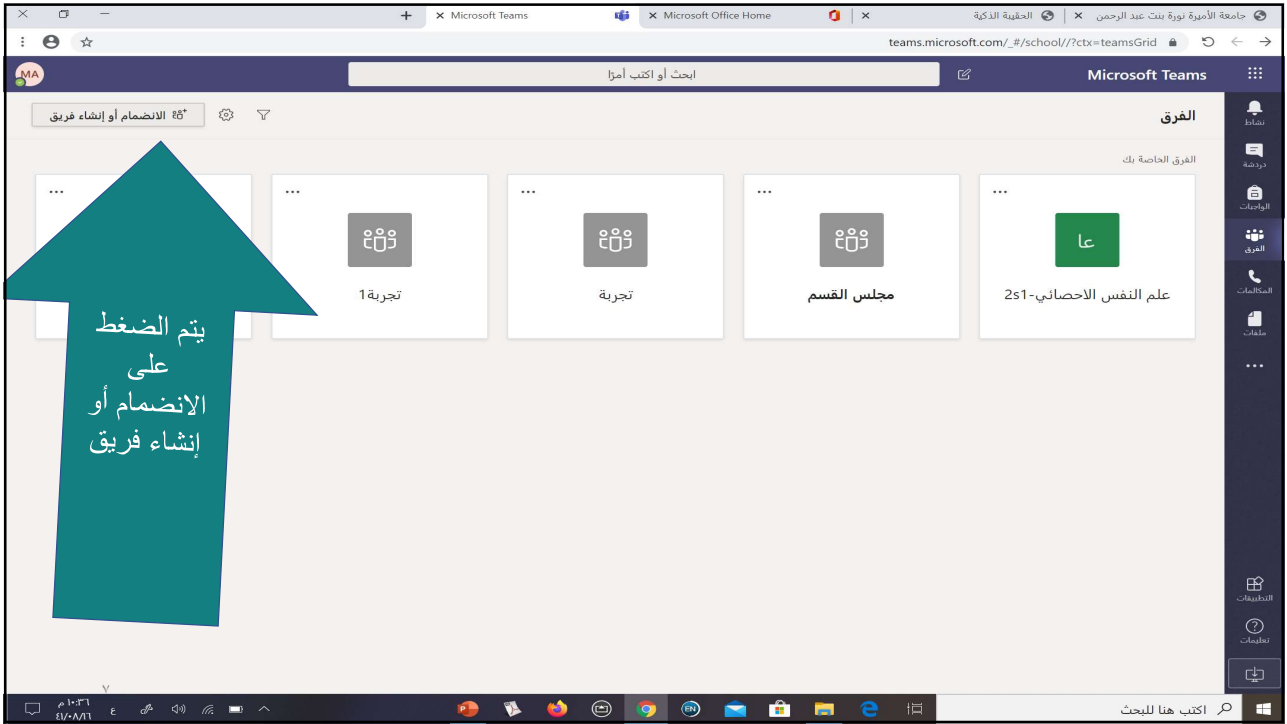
جامعة الأميرة نورة بنت عبد الرحمن × | الحقيبة الذكية | × | Microsoft Office Home × | Microsoft Teams × | +

teams.microsoft.com/_#/school//?ctx=teamsGrid

Microsoft Teams

ابحث أو اكتب أمرًا

MA

الفرق

الانضمام أو إنشاء فريق

الفرق الخاصة بك

عا

علم النفس الاحصائي-2s1

مجلس القسم

تجربة

تجربة1

يتم الضغط على الانضمام أو إنشاء فريق

نشاط

دردشة

الواجبات

الفرق

المكالمات

ملفات

...

التطبيقات

تعليمات

اكتب هنا للبحث

١٠:٣٦ م
٤١/٠٨/١٦